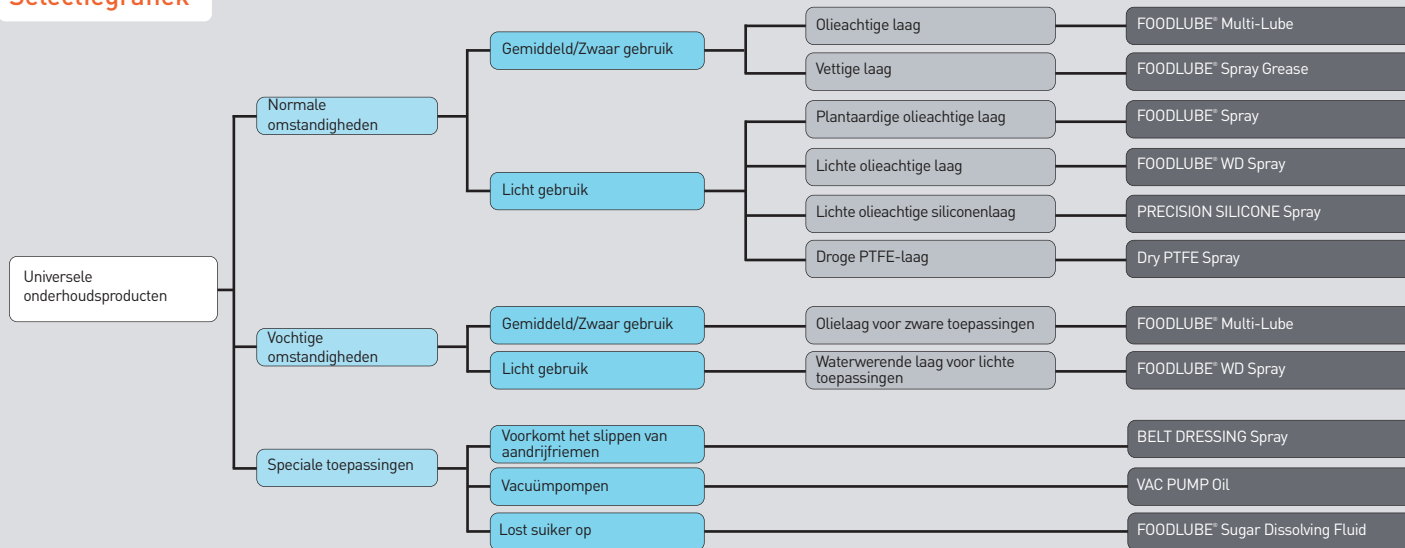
Selectiegrafiek

Universele onderhoudsproducten

Normale omstandigheden

Gemiddeld/Zwaar gebruik

Olieachtige laag

FOODLUBE® Multi-Lube

Vettige laag

FOODLUBE® Spray Grease

Licht gebruik

Plantaardige olieachtige laag

FOODLUBE® Spray

Lichte olieachtige laag

FOODLUBE® WD Spray

Lichte olieachtige siliconenlaag

PRECISION SILICONE Spray

Droge PTFE-laag

Dry PTFE Spray

Vochtige omstandigheden

Gemiddeld/Zwaar gebruik

Olielaag voor zware toepassingen

FOODLUBE® Multi-Lube

Licht gebruik

Waterwerende laag voor lichte toepassingen

FOODLUBE® WD Spray

Speciale toepassingen

Voorkomt het slippen van aandrijfriemen

BELT DRESSING Spray

Vacuümpompen

VAC PUMP Oil

Lost suiker op

FOODLUBE® Sugar Dissolving Fluid